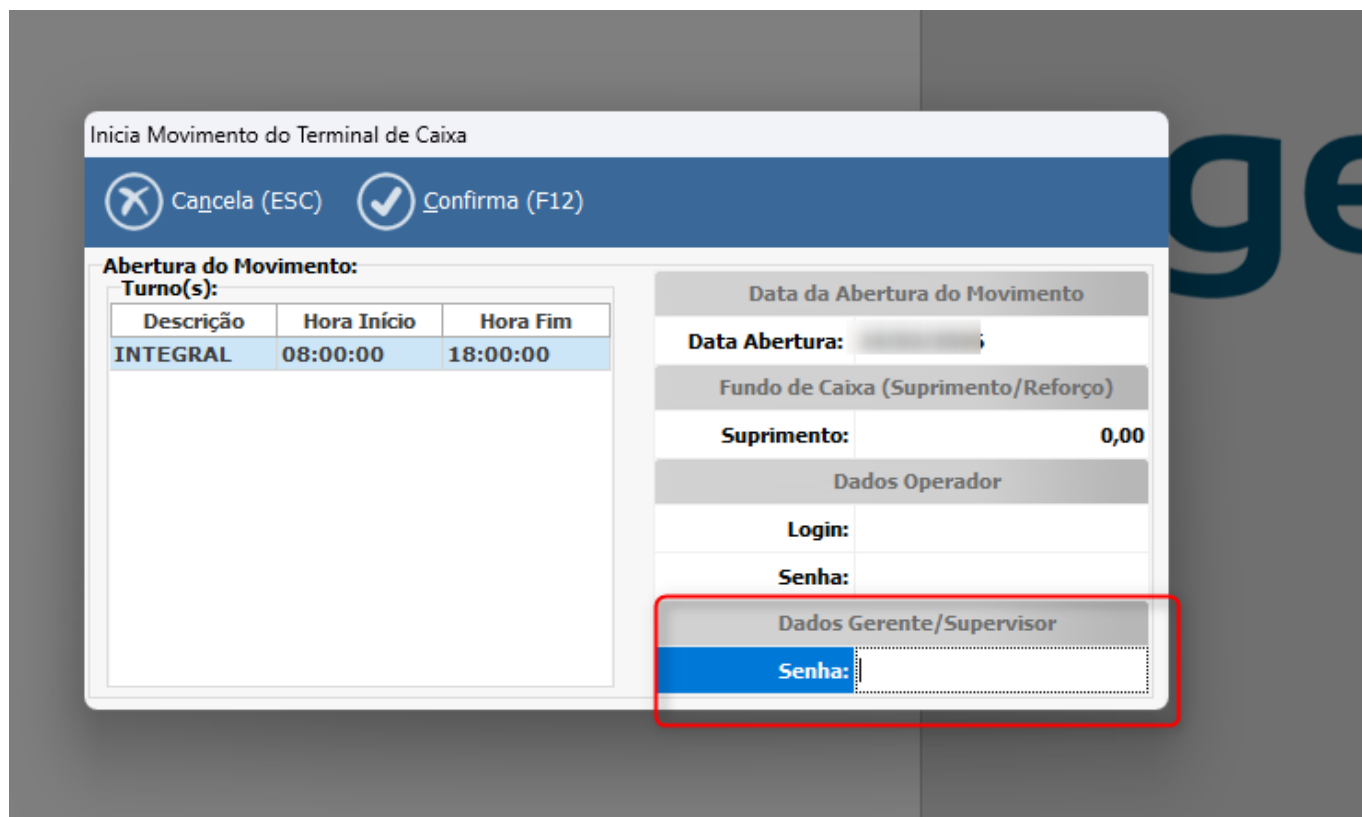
Inicia Movimento do Terminal de Caixa

Cancela (ESC) Confirma (F12)

Abertura do Movimento:
Turno(s):

| Descrição | Hora Início | Hora Fim |
|---|---|---|
| INTEGRAL | 08:00:00 | 18:00:00 |

Data da Abertura do Movimento
Data Abertura: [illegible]

Fundo de Caixa (Suprimento/Reforço)
Suprimento: 0,00

Dados Operador
Login:
Senha:

Dados Gerente/Supervisor
Senha:

ge